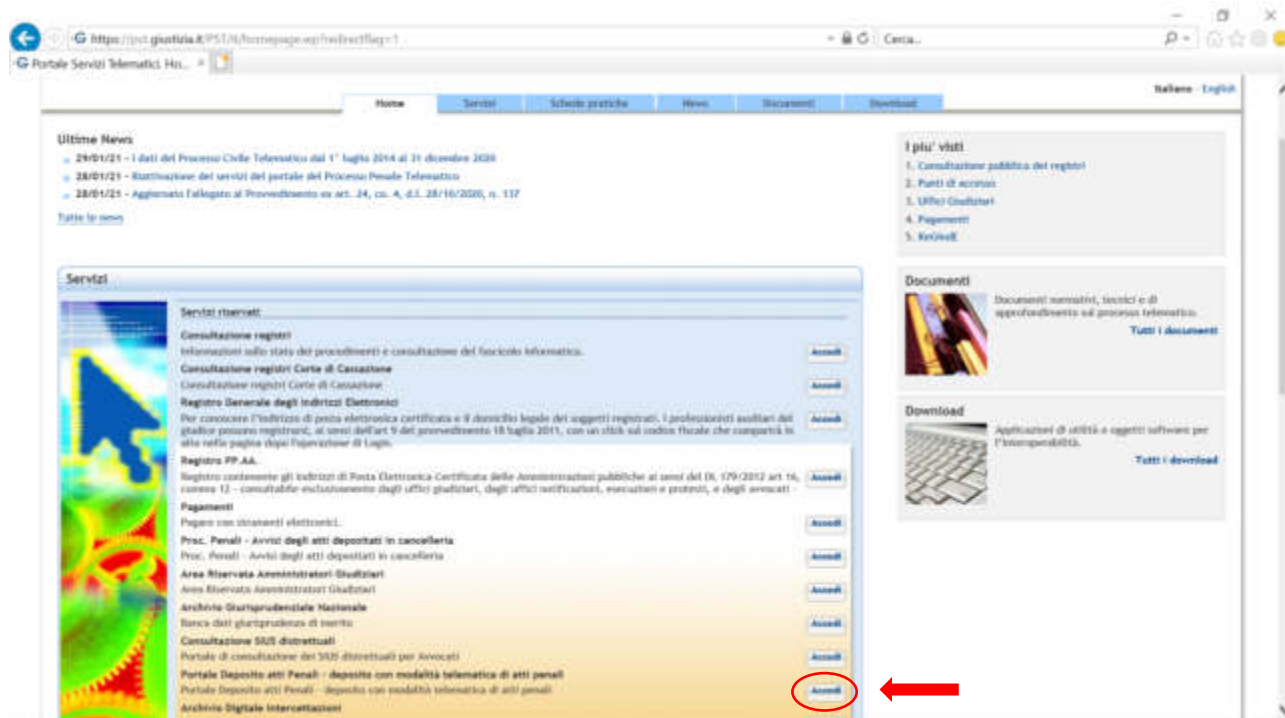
https://pst.giustizia.it/PST/it/homepage.wp?redirectflag=1

Cerca...

Portale Servizi Telematici, Ho... ×

Italiano - English

Home | Servizi | Schede pratiche | News | Documenti | Download

Ultime News

29/01/21 - I dati del Processo Civile Telematico dal 1° luglio 2014 al 31 dicembre 2020

28/01/21 - Riattivazione dei servizi del portale del Processo Penale Telematico

28/01/21 - Aggiornato l'allegato al Provvedimento ex art. 24, co. 4, d.l. 28/10/2020, n. 137

Tutte le news

I piu' visti

1. Consultazione pubblica dei registri
2. Punti di accesso
3. Uffici Giudiziari
4. Pagamenti
5. ReGIndE

Servizi

Servizi riservati

Consultazione registri
Informazioni sullo stato dei procedimenti e consultazione del fascicolo informatico. Accedi

Consultazione registri Corte di Cassazione
Consultazione registri Corte di Cassazione Accedi

Registro Generale degli Indirizzi Elettronici
Per conoscere l'indirizzo di posta elettronica certificata e il domicilio legale dei soggetti registrati. I professionisti ausiliari del giudice possono registrarsi, ai sensi dell'art 9 del provvedimento 18 luglio 2011, con un click sul codice fiscale che comparirà in alto nella pagina dopo l'operazione di Login. Accedi

Registro PP.AA.
Registro contenente gli indirizzi di Posta Elettronica Certificata delle Amministrazioni pubbliche ai sensi del DL 179/2012 art 16, comma 12 - consultabile esclusivamente dagli uffici giudiziari, dagli uffici notificazioni, esecuzioni e protesti, e dagli avvocati - Accedi

Pagamenti
Pagare con strumenti elettronici. Accedi

Proc. Penali - Avvisi degli atti depositati in cancelleria
Proc. Penali - Avvisi degli atti depositati in cancelleria Accedi

Area Riservata Amministratori Giudiziari
Area Riservata Amministratori Giudiziari Accedi

Archivio Giurisprudenziale Nazionale
Banca dati giurisprudenza di merito Accedi

Consultazione SIUS distrettuali
Portale di consultazione dei SIUS distrettuali per Avvocati Accedi

Portale Deposito atti Penali - deposito con modalità telematica di atti penali
Portale Deposito atti Penali - deposito con modalità telematica di atti penali Accedi

Archivio Digitale Intercettazioni

Documenti
Documenti normativi, tecnici e di approfondimento sul processo telematico.
Tutti i documenti

Download
Applicazioni di utilità e oggetti software per l'interoperabilità.
Tutti i download